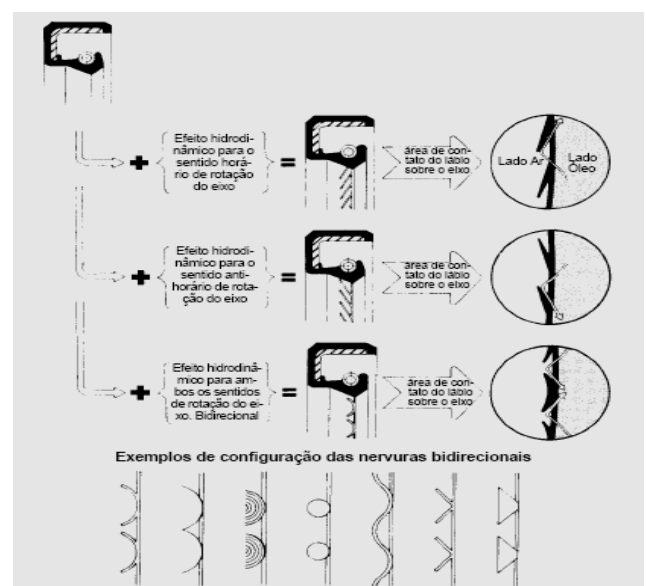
Efeito hidrodinâmico para o sentido horário de rotação do eixo

área de contato do lábio sobre o eixo

Lado Ar

Lado Óleo

Efeito hidrodinâmico para o sentido anti-horário de rotação do eixo

área de contato do lábio sobre o eixo

Efeito hidrodinâmico para ambos os sentidos de rotação do eixo. Bidirecional

área de contato do lábio sobre o eixo

Exemplos de configuração das nervuras bidirecionais